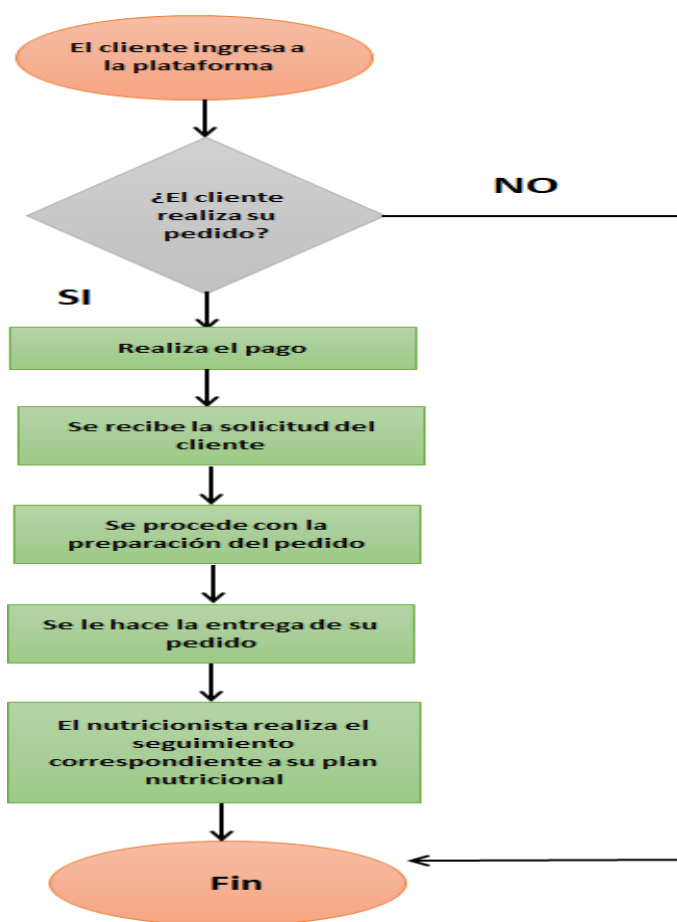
El cliente ingresa a la plataforma

¿El cliente realiza su pedido?

NO

SI

Realiza el pago

Se recibe la solicitud del cliente

Se procede con la preparación del pedido

Se le hace la entrega de su pedido

El nutricionista realiza el seguimiento correspondiente a su plan nutricional

Fin